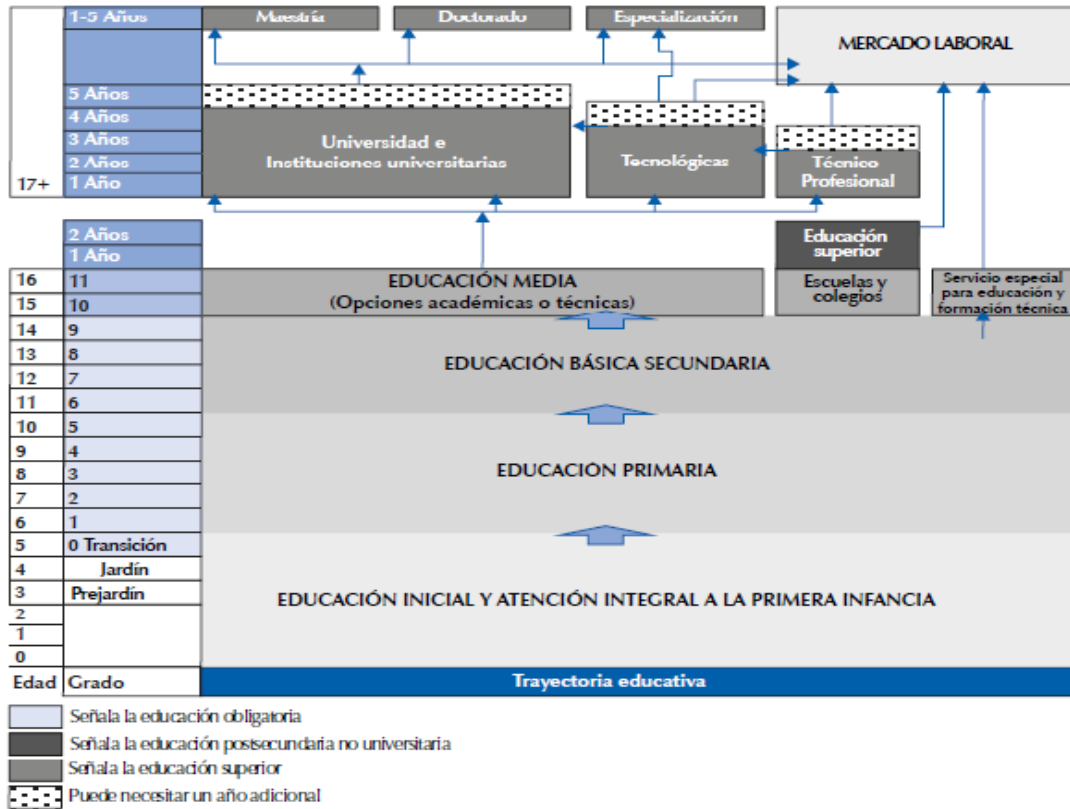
1-5 Años

Maestría

Doctorado

Especialización

MERCADO LABORAL

5 Años
4 Años
3 Años
2 Años
1 Año

17+

Universidad e Instituciones universitarias

Tecnológicas

Técnico Profesional

2 Años
1 Año

Educación superior

16 | 11
15 | 10

EDUCACIÓN MEDIA
(Opciones académicas o técnicas)

Escuelas y colegios

Servicio especial para educación y formación técnica

14 | 9
13 | 8
12 | 7
11 | 6

EDUCACIÓN BÁSICA SECUNDARIA

10 | 5
9 | 4
8 | 3
7 | 2
6 | 1

EDUCACION PRIMARIA

5 | 0 Transición
4 | Jardín
3 | Prejardín
2
1
0

EDUCACIÓN INICIAL Y ATENCIÓN INTEGRAL A LA PRIMERA INFANCIA

Edad | Grado

Trayectoria educativa

Señala la educación obligatoria
Señala la educación posisecundaria no universitaria
Señala la educación superior
Puede necesitar un año adicional